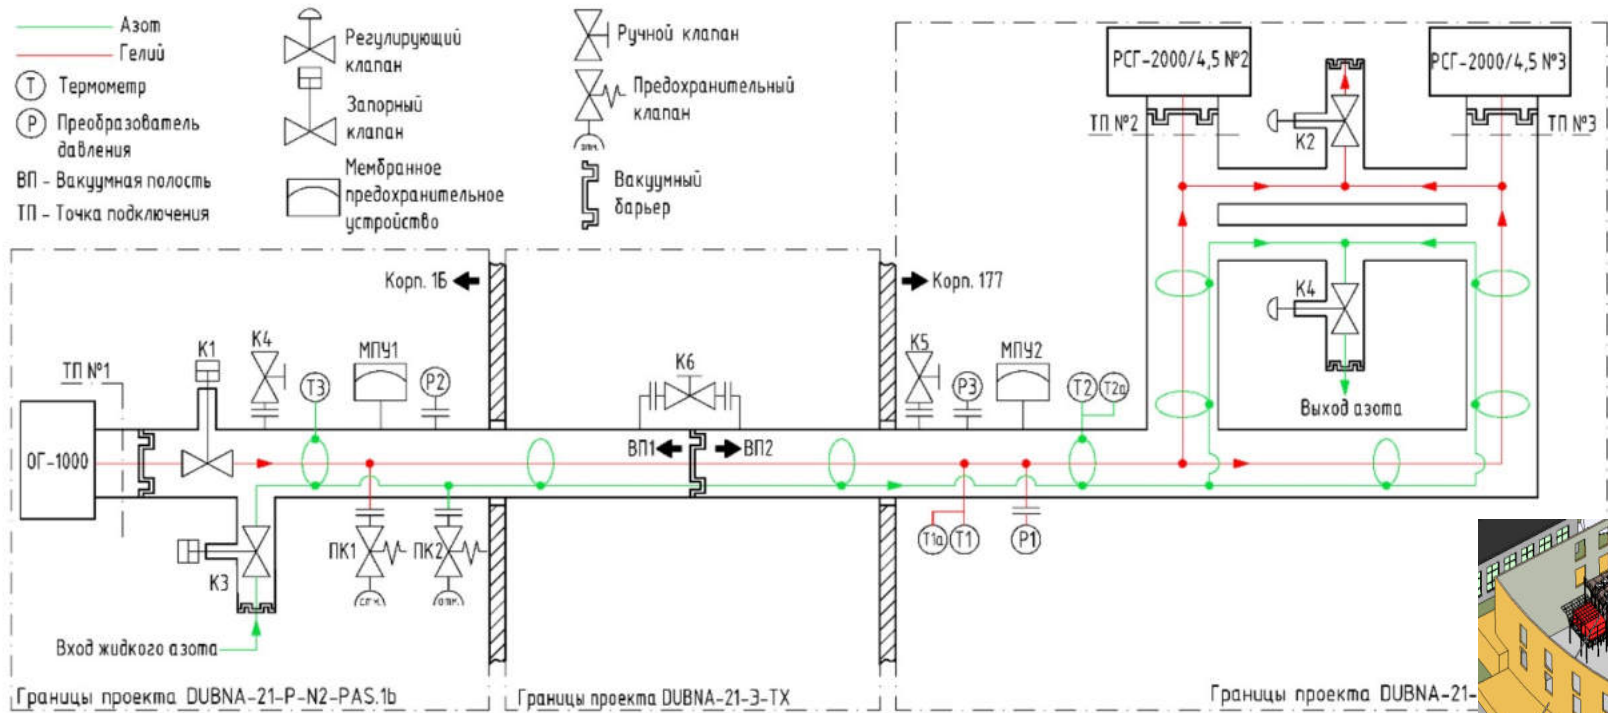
Азот
Гелий
Т Термометр
Р Преобразователь давления
ВП - Вакуумная полость
ТП - Точка подключения

Регулирующий клапан
Запорный клапан
Мембранное предохранительное устройство

Ручной клапан
Предохранительный клапан
Вакуумный барьер

РСГ-2000/4,5 №2
РСГ-2000/4,5 №3
ТП №2
ТП №3
К2
К4
Выход азота

Корп. 1Б
Корп. 177

ТП №1
ОГ-1000
К1
К4
Т3
МПУ1
Р2
К6
ВП1
ВП2
К5
Р3
МПУ2
Т2
Т2а
К3
ПК1
ПК2
Т1а
Т1
Р1
Вход жидкого азота

Границы проекта DUBNA-21-Р-N2-PAS.1b
Границы проекта DUBNA-21-3-ТХ
Границы проекта DUBNA-21-